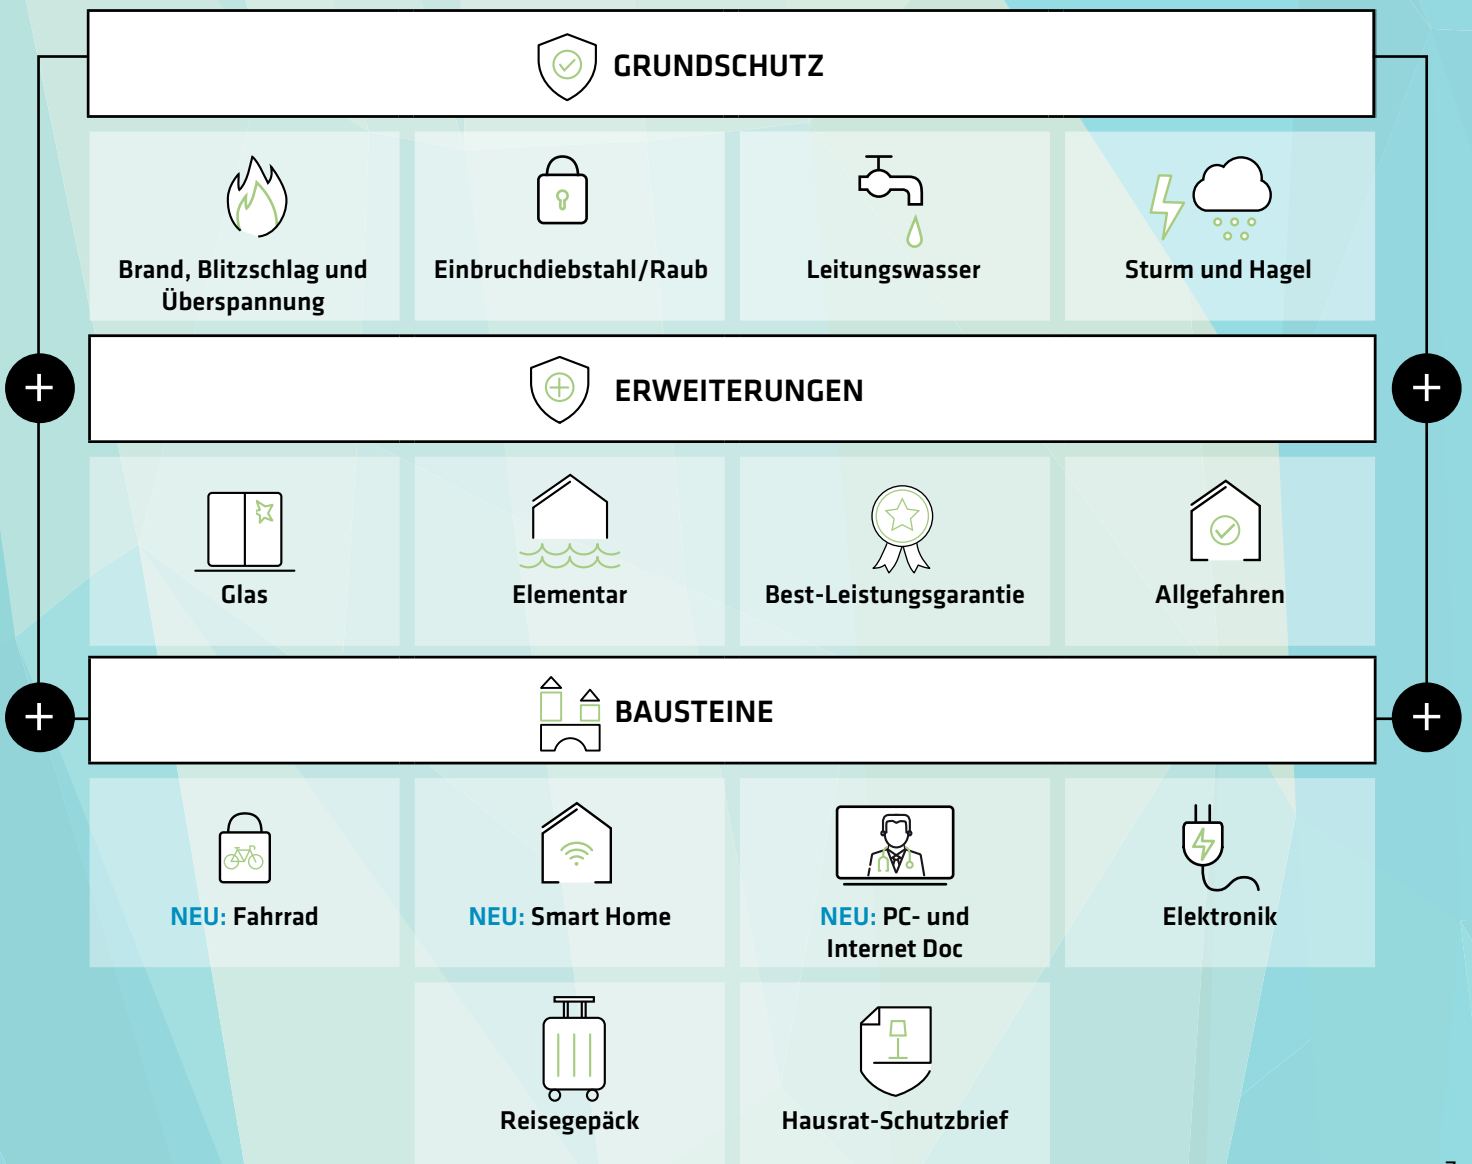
GRUNDSCHUTZ

Brand, Blitzschlag und Überspannung

Einbruchdiebstahl/Raub

Leitungswasser

Sturm und Hagel

ERWEITERUNGEN

Glas

Elementar

Best-Leistungsgarantie

Allgefahren

BAUSTEINE

NEU: Fahrrad

NEU: Smart Home

NEU: PC- und Internet Doc

Elektronik

Reisegepäck

Hausrat-Schutzbrief